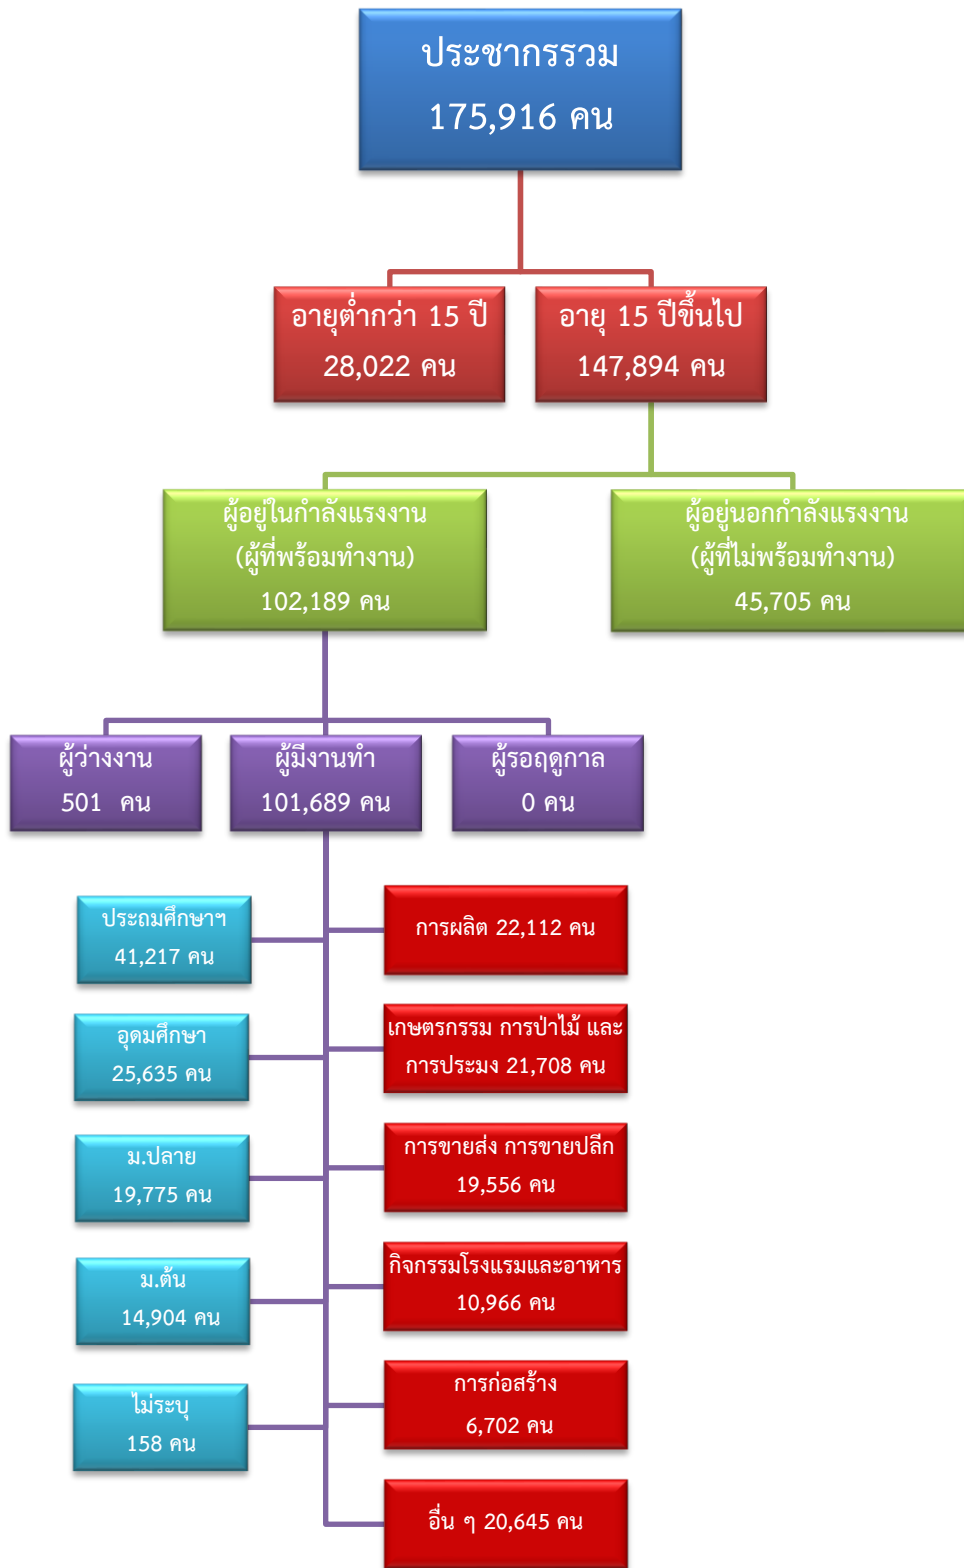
ประชากรรวม
175,916 คน

อายุต่ำกว่า 15 ปี
28,022 คน

อายุ 15 ปีขึ้นไป
147,894 คน

ผู้อยู่ในกำลังแรงงาน
(ผู้ที่พร้อมทำงาน)
102,189 คน

ผู้อยู่นอกกำลังแรงงาน
(ผู้ที่ไม่พร้อมทำงาน)
45,705 คน

ผู้ว่างงาน
501 คน

ผู้มีงานทำ
101,689 คน

ผู้รอฤดูกาล
0 คน

ประถมศึกษาฯ
41,217 คน

อุดมศึกษา
25,635 คน

ม.ปลาย
19,775 คน

ม.ต้น
14,904 คน

ไม่ระบุ
158 คน

การผลิต 22,112 คน

เกษตรกรรม การป่าไม้ และการประมง 21,708 คน

การขายส่ง การขายปลีก
19,556 คน

กิจกรรมโรงแรมและอาหาร
10,966 คน

การก่อสร้าง
6,702 คน

อื่น ๆ 20,645 คน